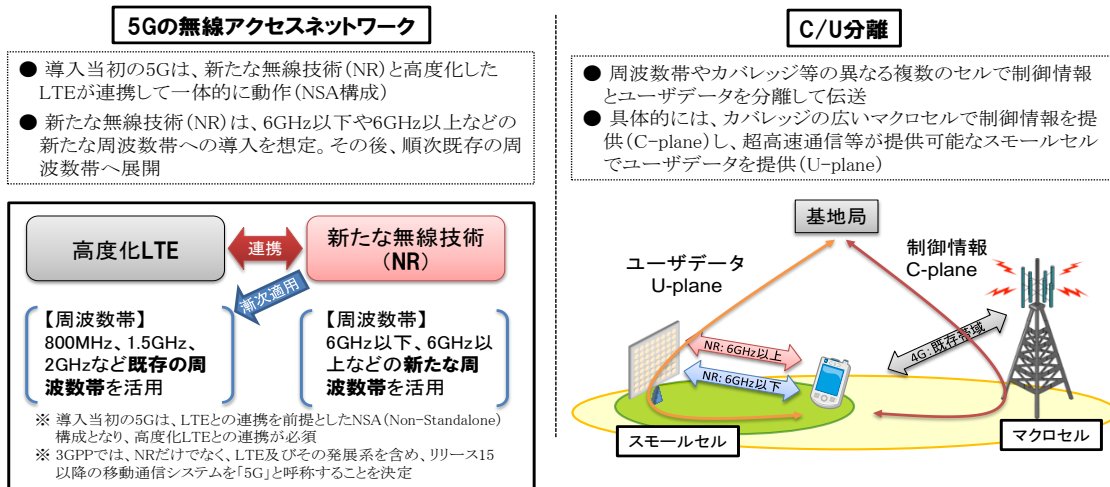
5Gの無線アクセスネットワーク

● 導入当初の5Gは、新たな無線技術（NR）と高度化したLTEが連携して一体的に動作（NSA構成）

● 新たな無線技術（NR）は、6GHz以下や6GHz以上などの新たな周波数帯への導入を想定。その後、順次既存の周波数帯へ展開

高度化LTE

連携

新たな無線技術（NR）

漸次適用

【周波数帯】
800MHz、1.5GHz、2GHzなど既存の周波数帯を活用

【周波数帯】
6GHz以下、6GHz以上などの新たな周波数帯を活用

※ 導入当初の5Gは、LTEとの連携を前提としたNSA（Non-Standalone）構成となり、高度化LTEとの連携が必須

※ 3GPPでは、NRだけでなく、LTE及びその発展系を含め、リリース15以降の移動通信システムを「5G」と呼称することを決定

C/U分離

● 周波数帯やカバレッジ等の異なる複数のセルで制御情報とユーザデータを分離して伝送

● 具体的には、カバレッジの広いマクロセルで制御情報を提供（C-plane）し、超高速通信等が提供可能なスモールセルでユーザデータを提供（U-plane）

基地局

ユーザデータ
U-plane

制御情報
C-plane

NR: 6GHz以上

NR: 6GHz以下

4G: 既存帯域

スモールセル

マクロセル